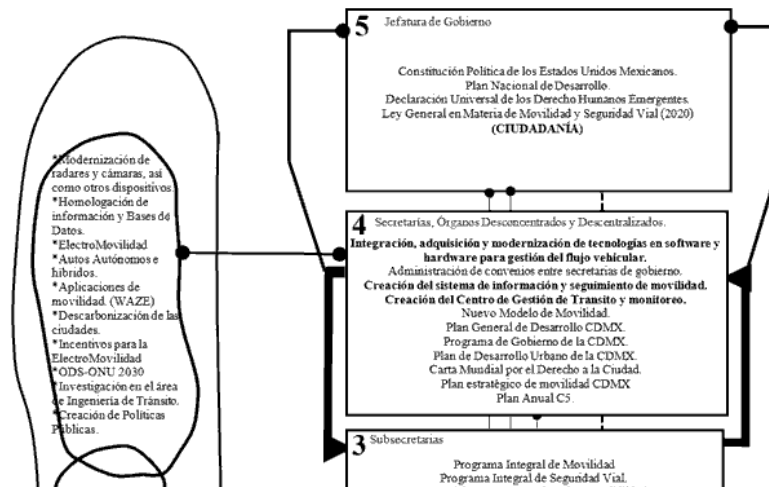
*Modernización de radares y cámaras, así como otros dispositivos.
*Homologación de información y Bases de Datos.
*ElectroMovilidad
*Autos Autónomos e híbridos.
*Aplicaciones de movilidad. (WAZE)
*Descarbonización de las ciudades.
*Incentivos para la ElectroMovilidad
*ODS-ONU 2030
*Investigación en el área de Ingeniería de Tránsito.
*Creación de Políticas Públicas.

5 Jefatura de Gobierno

Constitución Política de los Estados Unidos Mexicanos.
Plan Nacional de Desarrollo.
Declaración Universal de los Derecho Humanos Emergentes.
Ley General en Materia de Movilidad y Seguridad Vial (2020)
(CIUDADANÍA)

4 Secretarías, Órganos Desconcentrados y Descentralizados.

Integración, adquisición y modernización de tecnologías en software y hardware para gestión del flujo vehicular.
Administración de convenios entre secretarías de gobierno.
Creación del sistema de información y seguimiento de movilidad.
Creación del Centro de Gestión de Transito y monitoreo.
Nuevo Modelo de Movilidad.
Plan General de Desarrollo CDMX.
Programa de Gobierno de la CDMX.
Plan de Desarrollo Urbano de la CDMX.
Carta Mundial por el Derecho a la Ciudad.
Plan estratégico de movilidad CDMX
Plan Anual C5.

3 Subsecretarías

Programa Integral de Movilidad.
Programa Integral de Seguridad Vial.